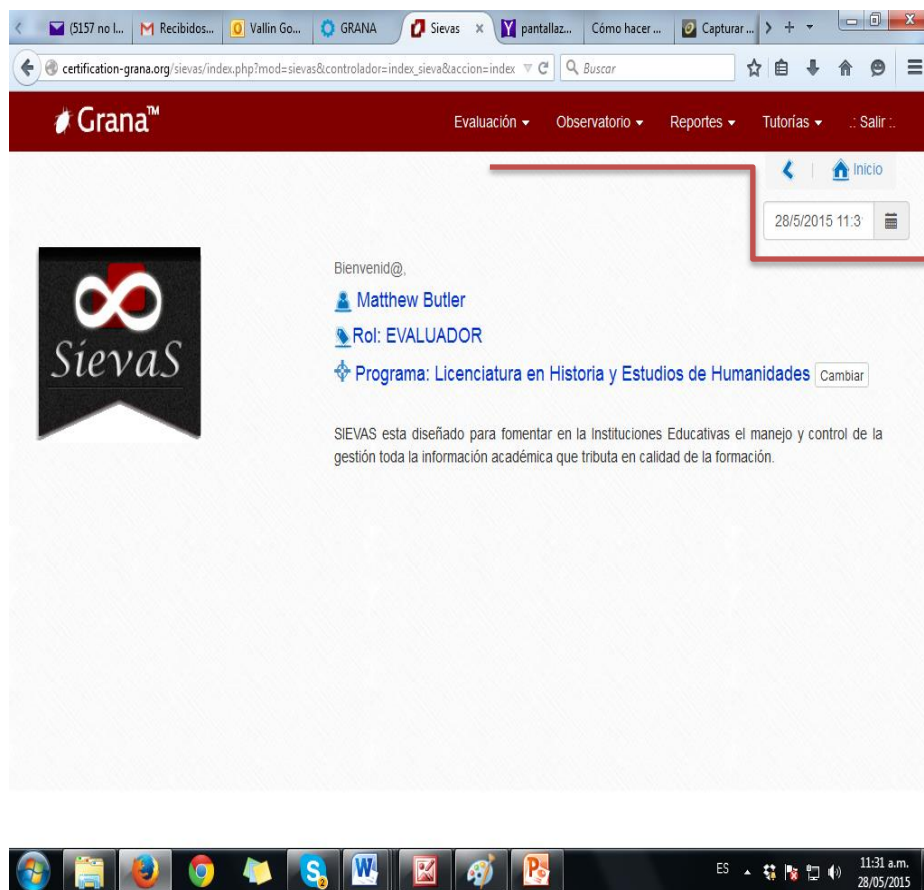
(5157 no l... | Recibidos... | Vallin Go... | GRANA | Sievas | pantallaz... | Cómo hacer ... | Capturar ...

certification-grana.org/sievas/index.php?mod=sievas&controlador=index_sieva&accion=index

Buscar

Grana™

Evaluación ▾ Observatorio ▾ Reportes ▾ Tutorías ▾ .: Salir :.

Inicio

28/5/2015 11:3

SievaS

Bienvenid@,

Matthew Butler

Rol: EVALUADOR

Programa: Licenciatura en Historia y Estudios de Humanidades Cambiar

SIEVAS esta diseñado para fomentar en la Instituciones Educativas el manejo y control de la gestión toda la información académica que tributa en calidad de la formación.

ES 11:31 a.m. 28/05/2015